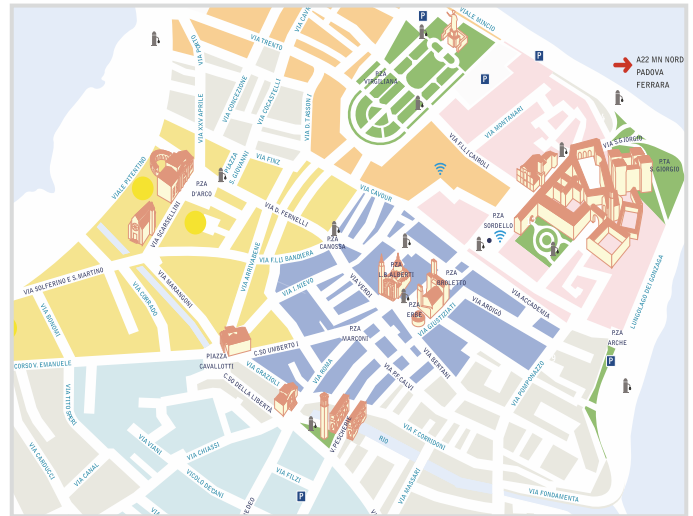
VIA CAVOUR
VIALE MINCIO
P
P
P
A22 MN NORD
PADOVA
FERRARA
VIA TRENTO
VIA PALESTRO
P.ZA VIRGILIANA
VIA XXV APRILE
VIA CONCEZIONE
VIA CHIASSI
VIA D. TASSONI
VIA MONTANARI
VIA S. GIORGIO
VIA F.LLI CAIROLI
P.TA S. GIORGIO
VIALE PITENTINO
P.ZA D'ARCO
PIAZZA S. GIOVANNI
VIA FINZ
VIA CAVOUR
VIA SCARSELLINI
VIA D. PERNELLI
P.ZA SORDELLO
P.ZA CANOSSA
VIA F.LLI BANDIERA
VIA SOLFERINO E S. MARTINO
VIA ARRIVABENE
VIA MARANGONI
VIA N. SAURO
VIA CORRIDONI
VIA GIUSTIZIATI
P.ZA L.B. ALBERTI
P.ZA BROLETTO
VIA VERDI
P.ZA ERBE
VIA ACCADEMIA
VIA ARRIGO
VIA GIULIO ROMANO
VIA BONOMI
P.ZA MARCONI
LUNGOLAGO DEI GONZAGA
CORSO V. EMANUELE
PIAZZA CAVALLOTTI
C.SO UMBERTO I
VIA P.F. CALVI
VIA BERTANI
P.ZA ARCHE
P
VIA GRAZIOLI
VIA ROMA
VIA PRINCIPE AMEDEO
VIA PORTAZZOLO
VIA TITO SPERI
C.SO DELLA LIBERTÀ
VIA PESCHERIA
RIO
VIA F. CORRIDONI
VIA CARDUCCI
VIA VIANI
VIA CHIASSI
VIA CANAL
VICOLO DECANI
VIA FILZI
P
VIA MASSARI
VIA FONDAMENTA